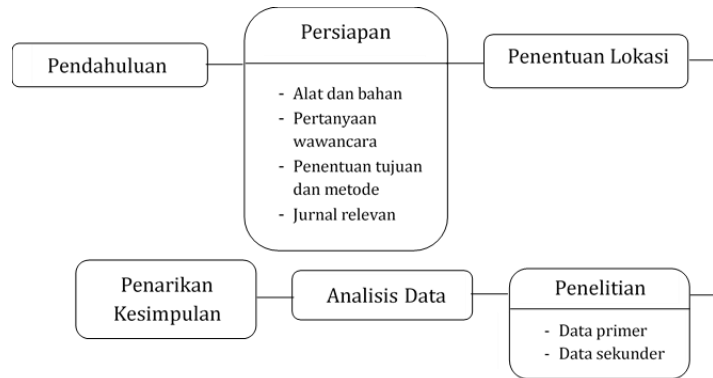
Pendahuluan

Persiapan

- Alat dan bahan
- Pertanyaan wawancara
- Penentuan tujuan dan metode
- Jurnal relevan

Penentuan Lokasi

Penarikan Kesimpulan

Analisis Data

Penelitian

- Data primer
- Data sekunder